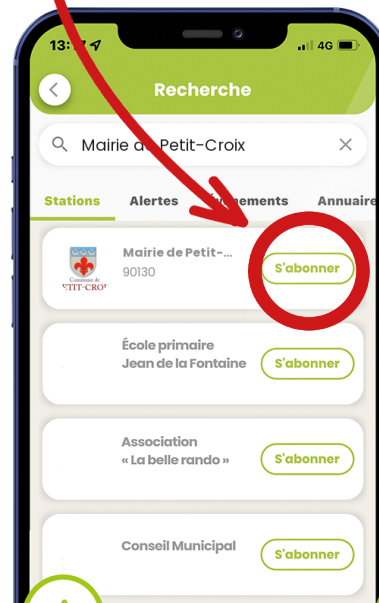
13:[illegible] 4G

Recherche

Mairie de Petit-Croix

Stations Alertes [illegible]ments Annuaire

Commune de PETIT-CROIX

Mairie de Petit-...
90130
S'abonner

École primaire Jean de la Fontaine
S'abonner

Association « La belle rando »
S'abonner

Conseil Municipal
S'abonner